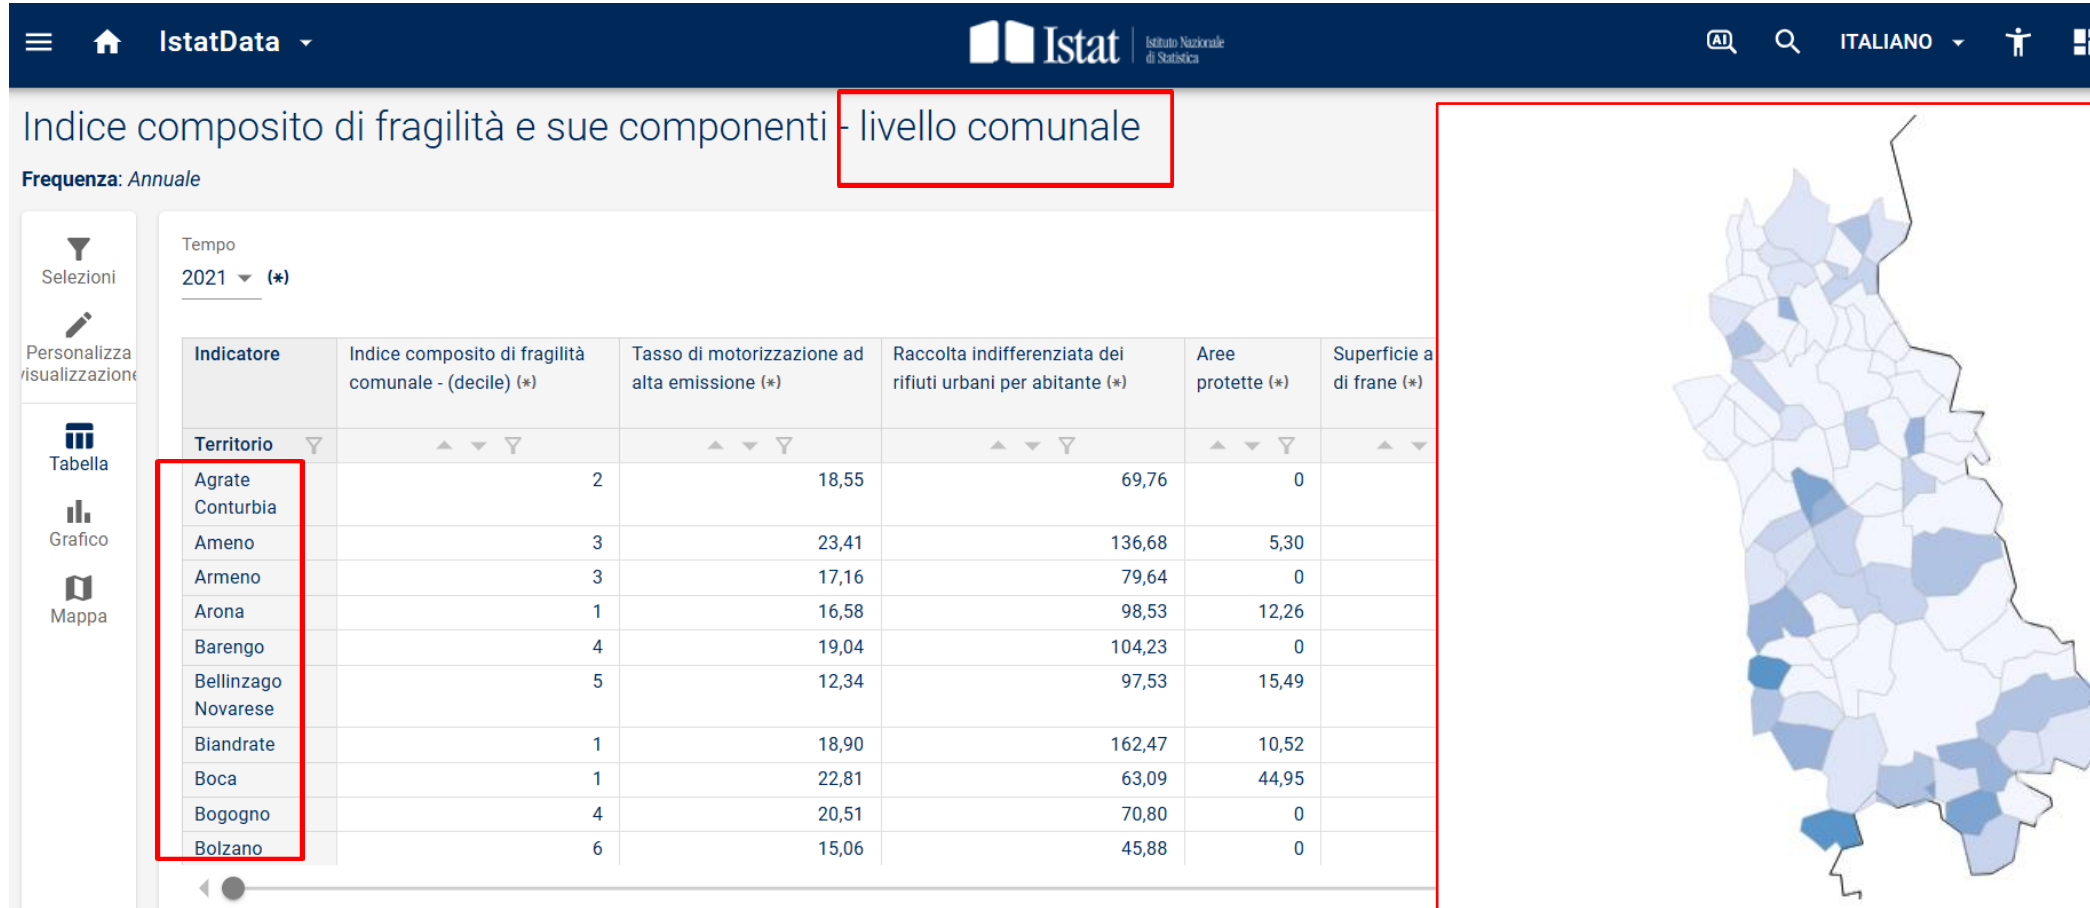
IstatData

Istat Istituto Nazionale di Statistica

ITALIANO

Indice composito di fragilità e sue componenti - livello comunale

Frequenza: Annuale

Selezioni

Personalizza visualizzazione

Tabella

Grafico

Mappa

Tempo

2021 (*)

| Indicatore | Indice composito di fragilità comunale - (decile) (*) | Tasso di motorizzazione ad alta emissione (*) | Raccolta indifferenziata dei rifiuti urbani per abitante (*) | Aree protette (*) | Superficie a di frane (*) |
|---|---|---|---|---|---|
| Territorio | | | | | |
| Agrate Conturbia | 2 | 18,55 | 69,76 | 0 | |
| Ameno | 3 | 23,41 | 136,68 | 5,30 | |
| Armeno | 3 | 17,16 | 79,64 | 0 | |
| Arona | 1 | 16,58 | 98,53 | 12,26 | |
| Barengo | 4 | 19,04 | 104,23 | 0 | |
| Bellinzago Novarese | 5 | 12,34 | 97,53 | 15,49 | |
| Biandrate | 1 | 18,90 | 162,47 | 10,52 | |
| Boca | 1 | 22,81 | 63,09 | 44,95 | |
| Bogogno | 4 | 20,51 | 70,80 | 0 | |
| Bolzano | 6 | 15,06 | 45,88 | 0 | |